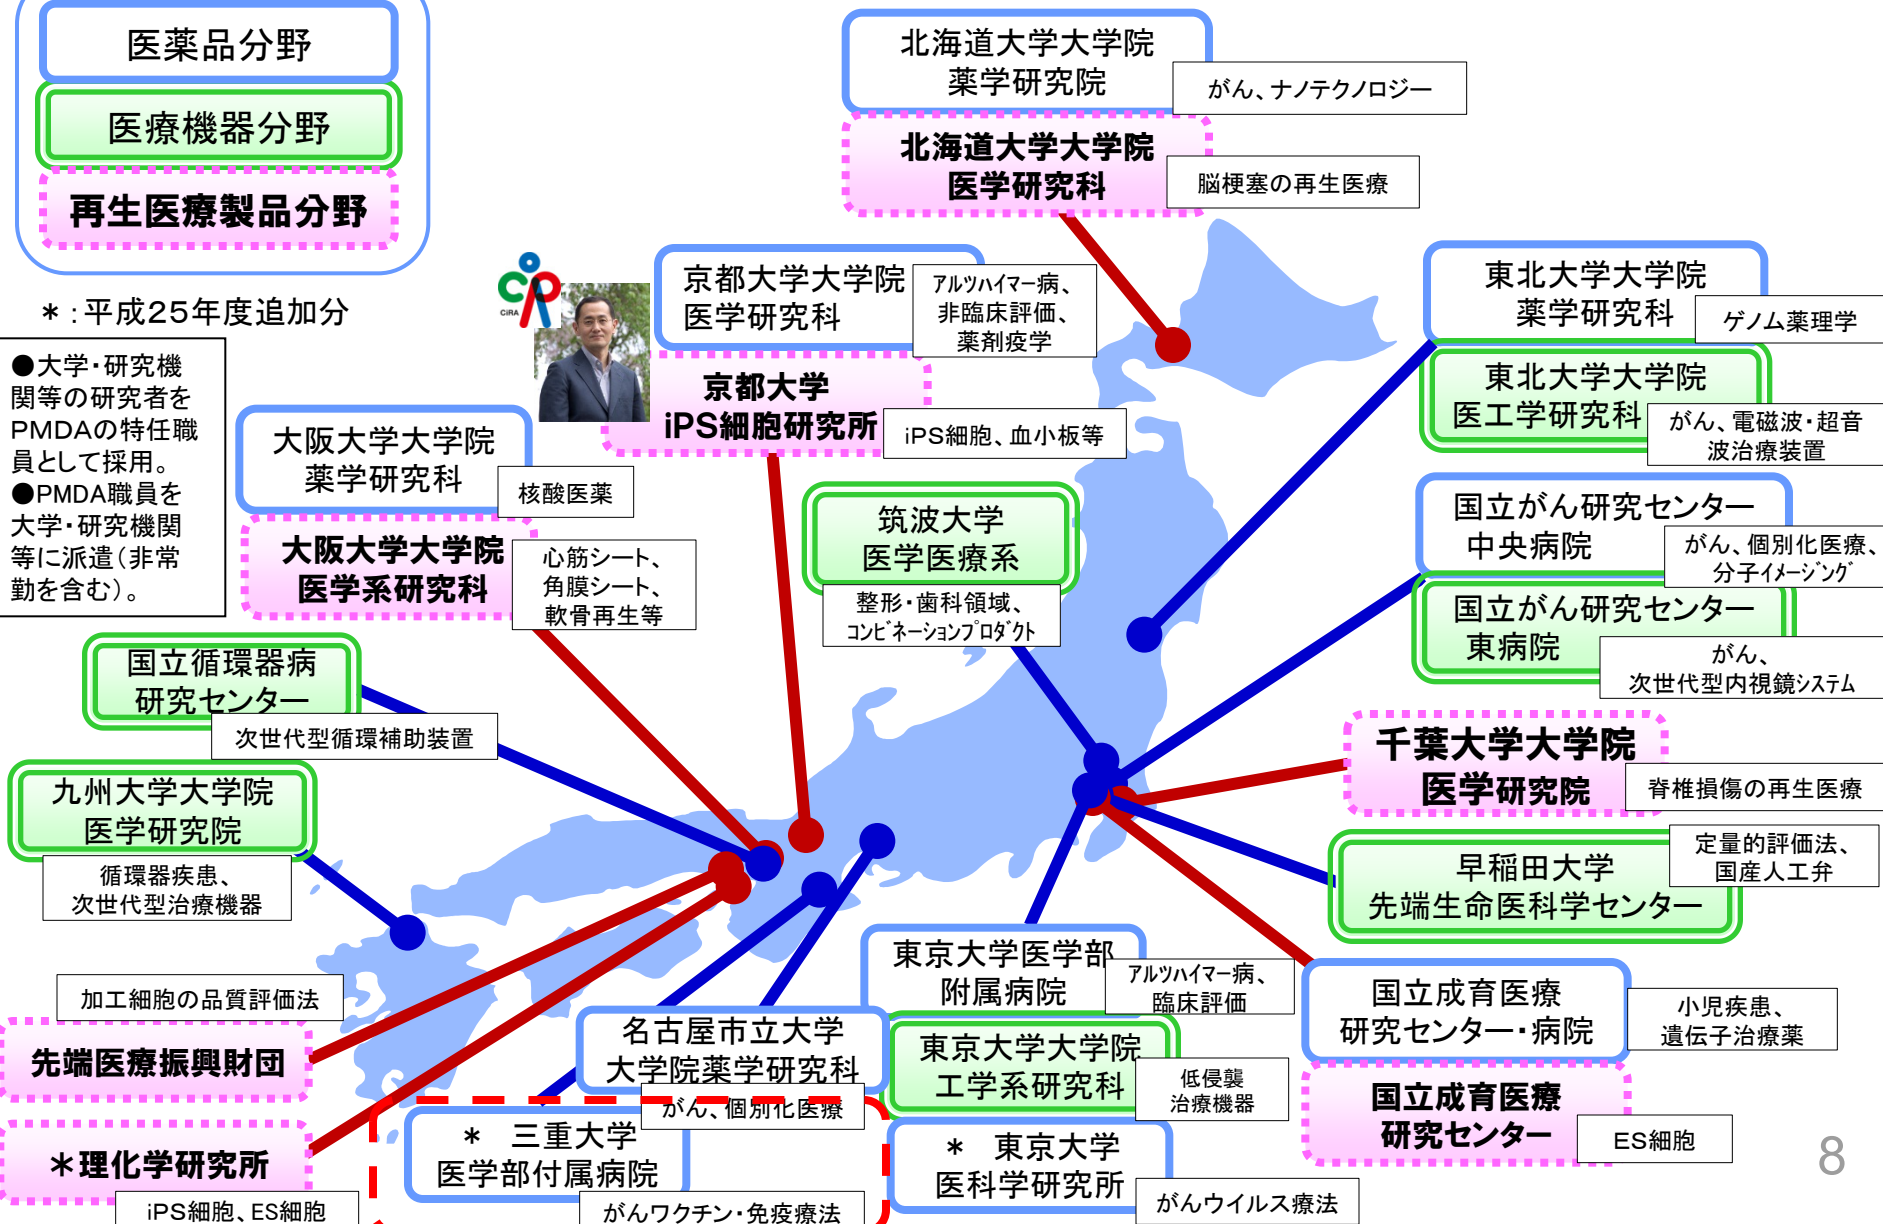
医薬品分野
医療機器分野
再生医療製品分野

＊：平成25年度追加分

●大学・研究機関等の研究者をPMDAの特任職員として採用。
●PMDA職員を大学・研究機関等に派遣（非常勤を含む）。

CiRA

北海道大学大学院
薬学研究院
がん、ナノテクノロジー

北海道大学大学院
医学研究科
脳梗塞の再生医療

京都大学大学院
医学研究科
アルツハイマー病、非臨床評価、薬剤疫学

京都大学
iPS細胞研究所
iPS細胞、血小板等

東北大学大学院
薬学研究科
ゲノム薬理学

東北大学大学院
医工学研究科
がん、電磁波・超音波治療装置

大阪大学大学院
薬学研究科
核酸医薬

大阪大学大学院
医学系研究科
心筋シート、角膜シート、軟骨再生等

筑波大学
医学医療系
整形・歯科領域、コンビネーションプロダクト

国立がん研究センター
中央病院
がん、個別化医療、分子イメージング

国立がん研究センター
東病院
がん、次世代型内視鏡システム

国立循環器病
研究センター
次世代型循環補助装置

九州大学大学院
医学研究院
循環器疾患、次世代型治療機器

千葉大学大学院
医学研究院
脊椎損傷の再生医療

早稲田大学
先端生命医科学センター
定量的評価法、国産人工弁

加工細胞の品質評価法
先端医療振興財団

＊理化学研究所
iPS細胞、ES細胞

名古屋市立大学
大学院薬学研究科
がん、個別化医療

＊　三重大学
医学部付属病院
がんワクチン・免疫療法

東京大学医学部
附属病院
アルツハイマー病、臨床評価

東京大学大学院
工学系研究科
低侵襲治療機器

＊　東京大学
医科学研究所
がんウイルス療法

国立成育医療
研究センター・病院
小児疾患、遺伝子治療薬

国立成育医療
研究センター
ES細胞

8